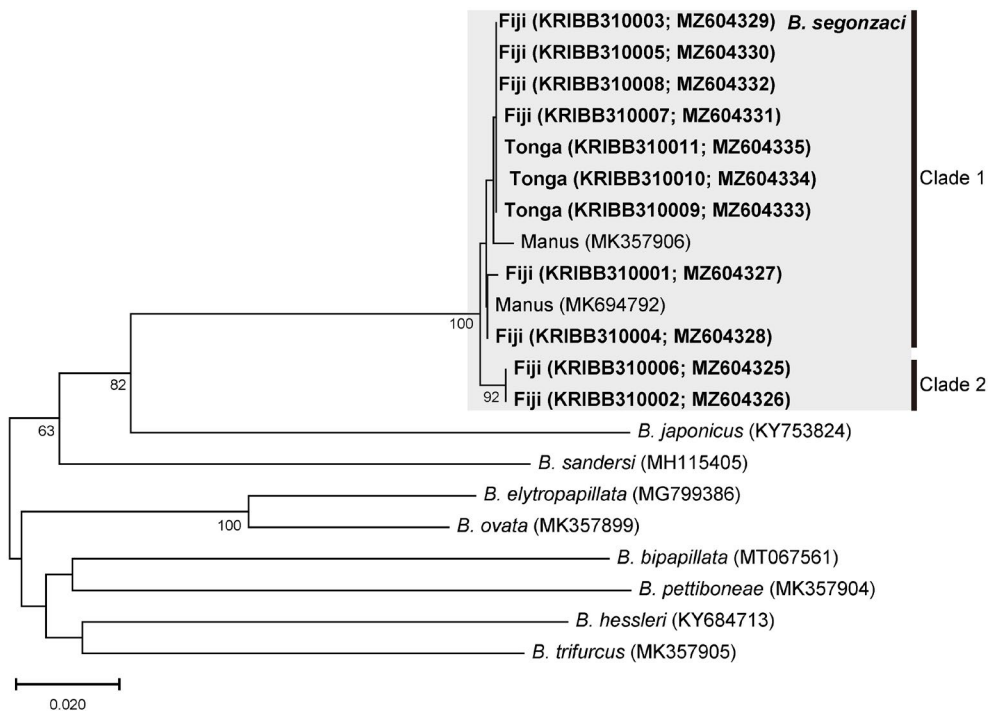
Fiji (KRIBB310003; MZ604329) B. segonzaci
Fiji (KRIBB310005; MZ604330)
Fiji (KRIBB310008; MZ604332)
Fiji (KRIBB310007; MZ604331)
Tonga (KRIBB310011; MZ604335)
Tonga (KRIBB310010; MZ604334)
Tonga (KRIBB310009; MZ604333)
Manus (MK357906)
Fiji (KRIBB310001; MZ604327)
Manus (MK694792)
Fiji (KRIBB310004; MZ604328)
Fiji (KRIBB310006; MZ604325)
Fiji (KRIBB310002; MZ604326)
Clade 1
Clade 2
100
92
82
63
B. japonicus (KY753824)
B. sandersi (MH115405)
B. elytropapillata (MG799386)
100
B. ovata (MK357899)
B. bipapillata (MT067561)
B. pettiboneae (MK357904)
B. hessleri (KY684713)
B. trifurcus (MK357905)
0.020